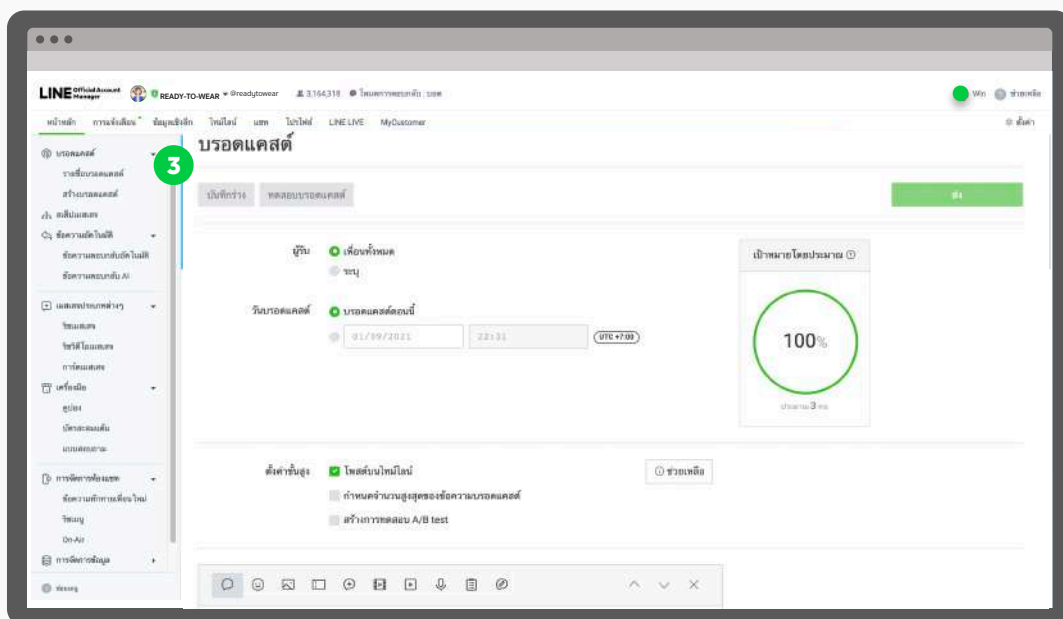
LINE Official Account Manager READY-TO-WEAR @readytowear 3,164,318 โหมดการตอบกลับ : บอท

Win ช่วยเหลือ

หน้าหลัก การเชื่อมโยง ข้อมูลเชิงลึก ไทม์ไลน์ แชท โปรไฟล์ LINE LIVE MyCustomer ตั้งค่า

บรอดแคสต์
รายชื่อบรอดแคสต์
สร้างบรอดแคสต์
ริชเมสเสจ
ข้อความอัตโนมัติ
ข้อความตอบกลับอัตโนมัติ
ข้อความตอบกลับ AI
เมสเสจประเภทต่างๆ
ริชเมสเสจ
ริชวิดีโอเมสเสจ
การ์ดเมสเสจ
เครื่องมือ
คูปอง
บัตรสะสมแต้ม
แบบสอบถาม
การจัดการห้องแชท
ข้อความทักทายเพื่อนใหม่
ริชเมนู
On-Air
การจัดการข้อมูล
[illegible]

3

บรอดแคสต์

บันทึกร่าง ทดสอบบรอดแคสต์ ส่ง

ผู้รับ เพื่อนทั้งหมด ระบุ

วันบรอดแคสต์ บรอดแคสต์ตอนนี้ 01/09/2021 22:31 UTC +7:00

เป้าหมายโดยประมาณ

100%

ประมาณ 3 คน

ตั้งค่าขั้นสูง โพสต์บนไทม์ไลน์ ช่วยเหลือ
กำหนดจำนวนสูงสุดของข้อความบรอดแคสต์
สร้างการทดสอบ A/B test